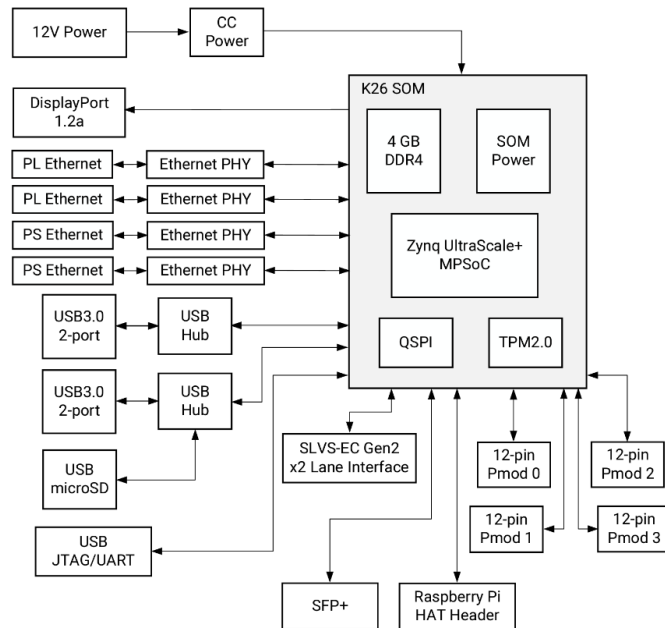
12V Power

CC Power

DisplayPort 1.2a

K26 SOM

4 GB DDR4

SOM Power

PL Ethernet

Ethernet PHY

PL Ethernet

Ethernet PHY

PS Ethernet

Ethernet PHY

PS Ethernet

Ethernet PHY

Zynq UltraScale+ MPSoC

USB3.0 2-port

USB Hub

QSPI

TPM2.0

USB3.0 2-port

USB Hub

USB microSD

SLVS-EC Gen2 x2 Lane Interface

12-pin Pmod 0

12-pin Pmod 2

USB JTAG/UART

12-pin Pmod 1

12-pin Pmod 3

SFP+

Raspberry Pi HAT Header